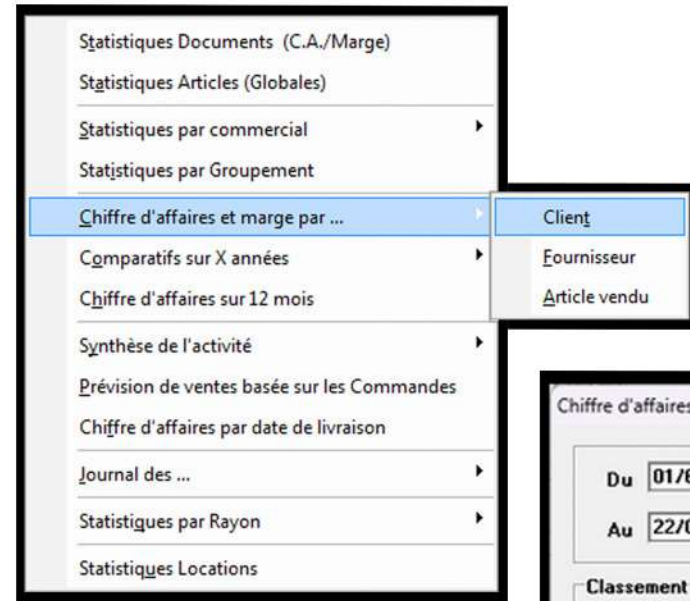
Statistiques Documents (C.A./Marge)
Statistiques Articles (Globales)
Statistiques par commercial
Statistiques par Groupement
Chiffre d'affaires et marge par ...
Comparatifs sur X années
Chiffre d'affaires sur 12 mois
Synthèse de l'activité
Prévision de ventes basée sur les Commandes
Chiffre d'affaires par date de livraison
Journal des ...
Statistiques par Rayon
Statistiques Locations

Client
Fournisseur
Article vendu

Chiffre d'affaires
Du 01/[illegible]
Au 22/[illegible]
Classement